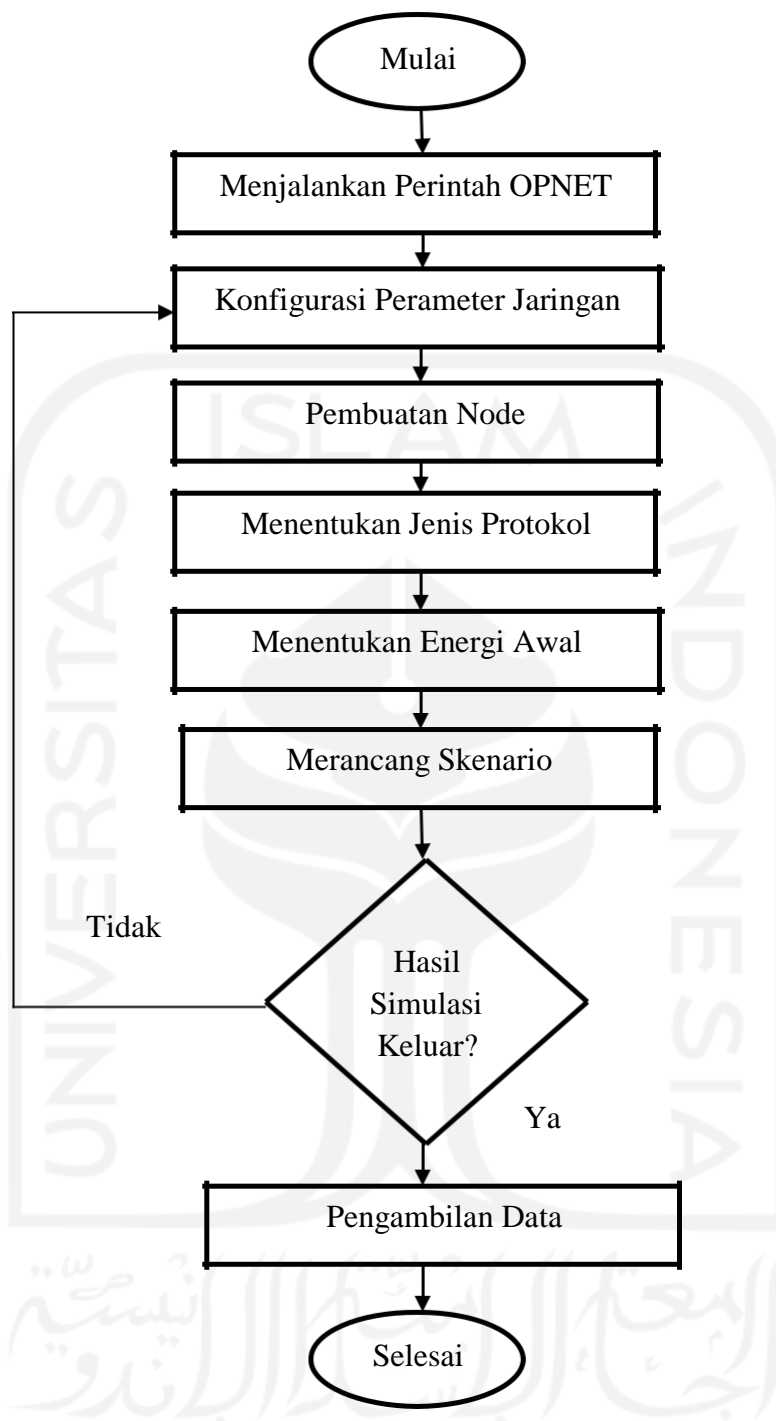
Mulai

Menjalankan Perintah OPNET

Konfigurasi Perameter Jaringan

Pembuatan Node

Menentukan Jenis Protokol

Menentukan Energi Awal

Merancang Skenario

Tidak

Hasil Simulasi Keluar?

Ya

Pengambilan Data

Selesai

UNIVERSITAS ISLAM INDONESIA